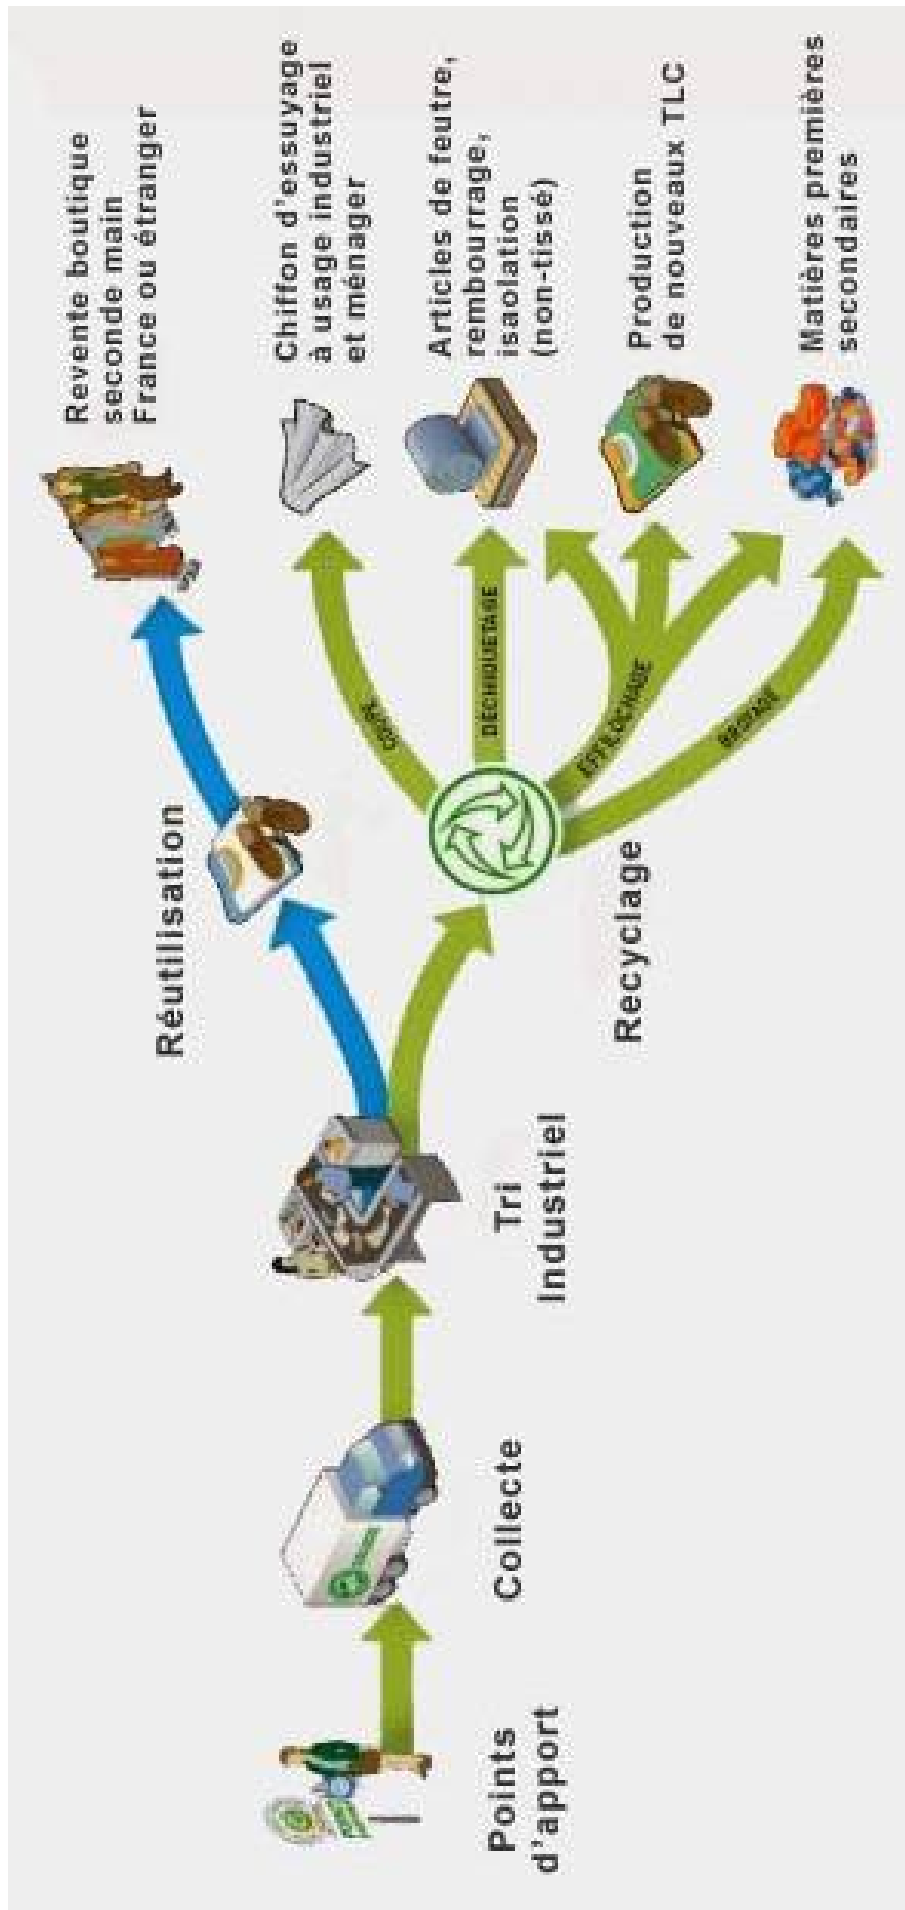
Points d'apport

Collecte

Tri Industriel

Réutilisation

Revente boutique seconde main France ou étranger

Recyclage

COUPE

DÉCHIQUETAGE

EFFILOCHAGE

BROYAGE

Chiffon d'essuyage à usage industriel et ménager

Articles de feutre, rembourrage, isaolation (non-tissé)

Production de nouveaux TLC

Matières premières secondaires